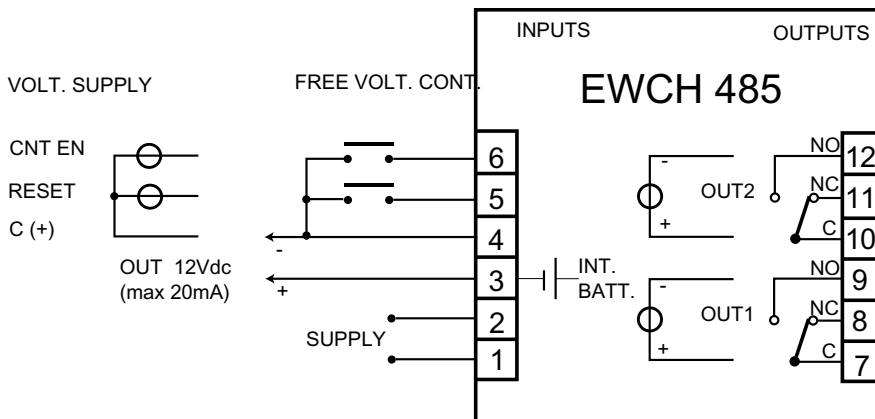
INPUTS

OUTPUTS

VOLT. SUPPLY

FREE VOLT. CONT.

EWCH 485

CNT EN

RESET

C (+)

6

5

4

3

2

1

-

+

OUT 12Vdc
(max 20mA)

SUPPLY

INT.
BATT.

-

+

OUT2

-

+

OUT1

NO

NC

C

12

11

10

NO

NC

C

9

8

7